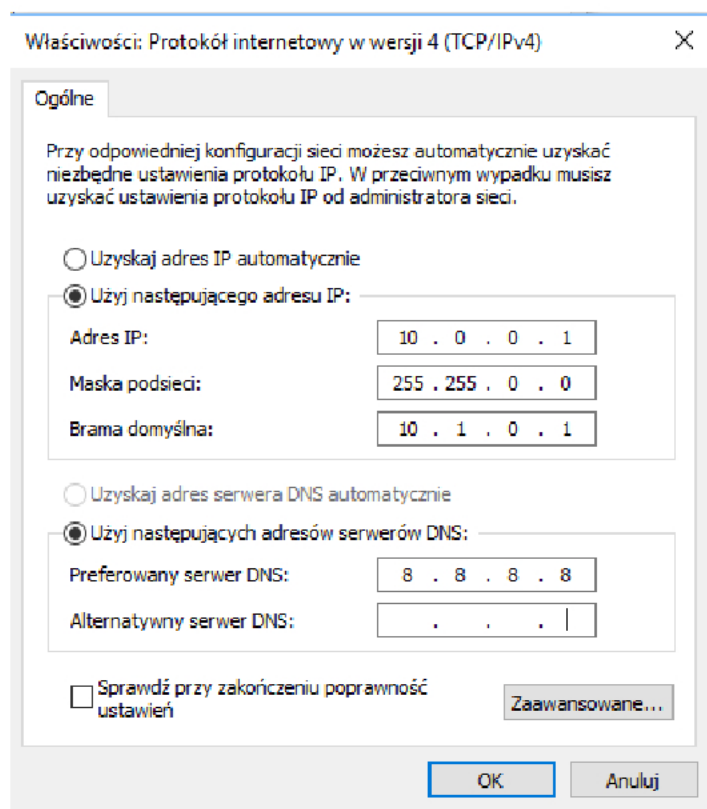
Właściwości: Protokół internetowy w wersji 4 (TCP/IPv4)

×

Ogólne

Przy odpowiedniej konfiguracji sieci możesz automatycznie uzyskać niezbędne ustawienia protokołu IP. W przeciwnym wypadku musisz uzyskać ustawienia protokołu IP od administratora sieci.

Uzyskaj adres IP automatycznie

Użyj następującego adresu IP:

Adres IP: 10 . 0 . 0 . 1

Maska podsieci: 255 . 255 . 0 . 0

Brama domyślna: 10 . 1 . 0 . 1

Uzyskaj adres serwera DNS automatycznie

Użyj następujących adresów serwerów DNS:

Preferowany serwer DNS: 8 . 8 . 8 . 8

Alternatywny serwer DNS: . . .

Sprawdź przy zakończeniu poprawność ustawień

Zaawansowane...

OK

Anuluj